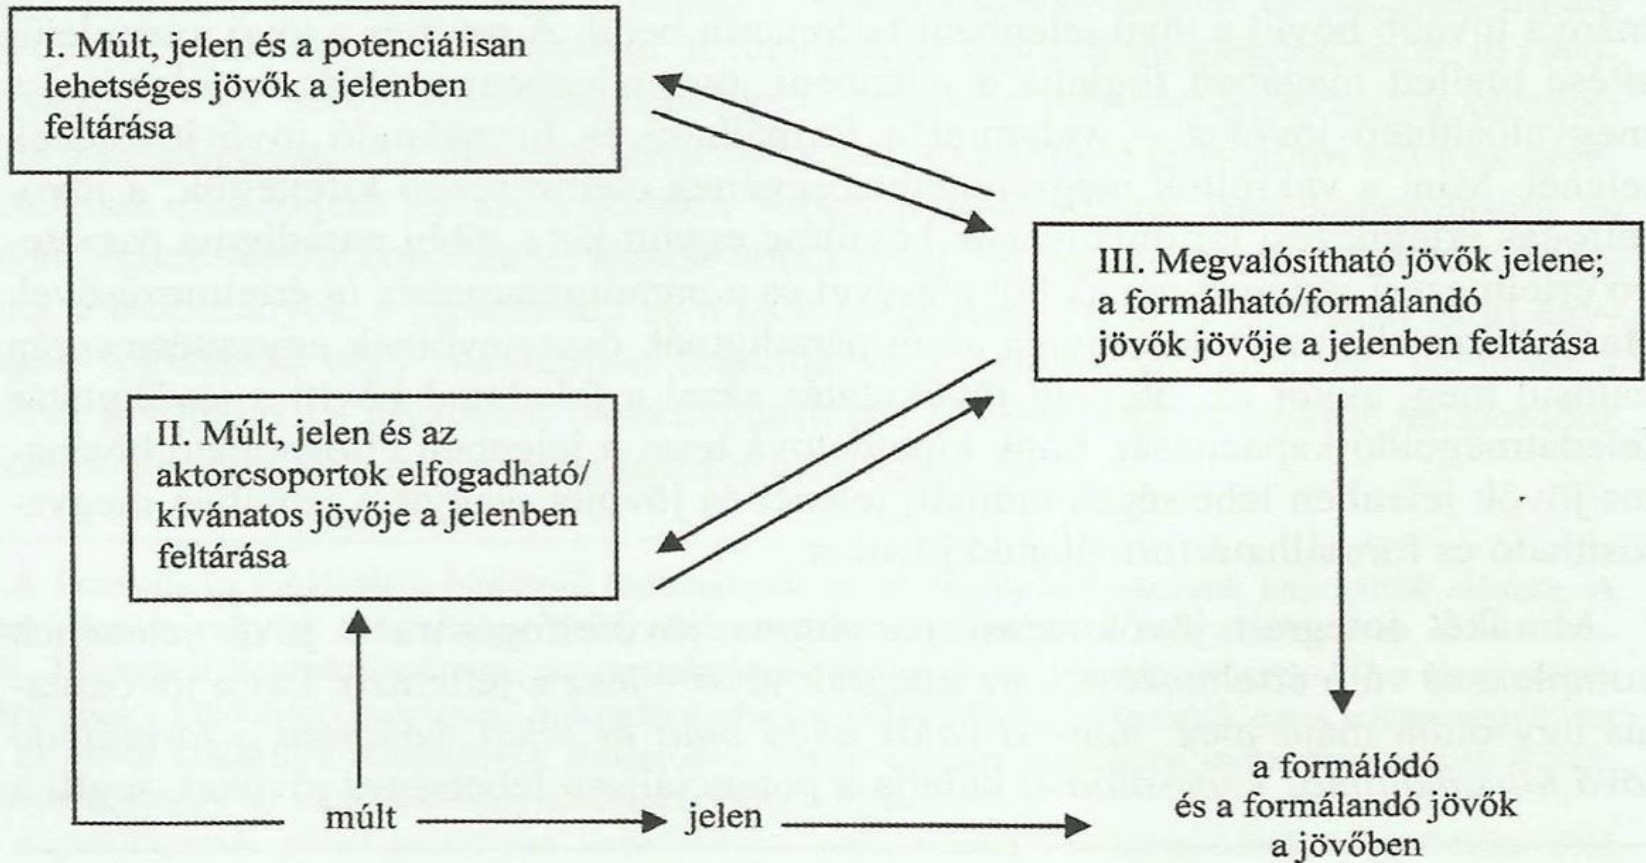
I. Múlt, jelen és a potenciálisan lehetséges jövők a jelenben feltárása

III. Megvalósítható jövők jelene; a formálható/formálandó jövők jövője a jelenben feltárása

II. Múlt, jelen és az aktorcsoportok elfogadható/ kívánatos jövője a jelenben feltárása

múlt

jelen

a formálódó és a formálandó jövők a jövőben